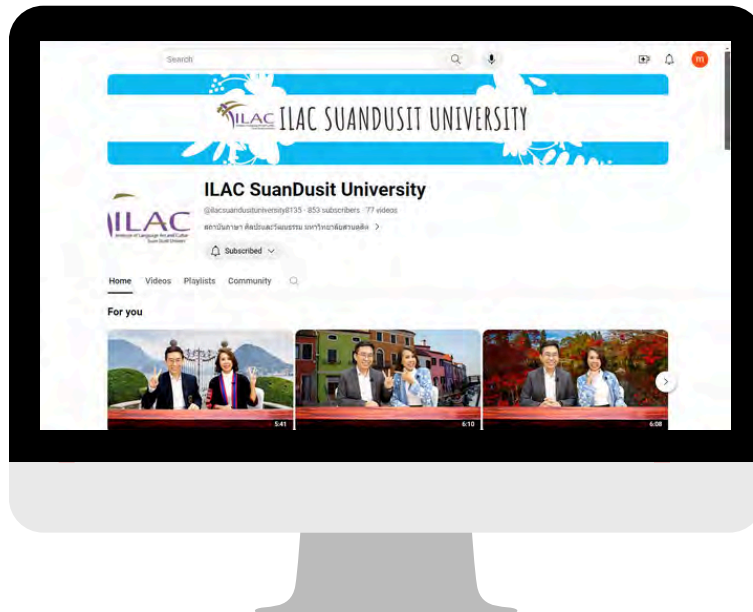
Search

m

ILAC SUANDUSIT UNIVERSITY

ILAC

ILAC SuanDusit University

@ilacsuandusituniversity8135 · 853 subscribers · 77 videos

สถาบันภาษา ศิลปะและวัฒนธรรม มหาวิทยาลัยสวนดุสิต >

Subscribed

Home Videos Playlists Community

For you

5:41

6:10

6:08